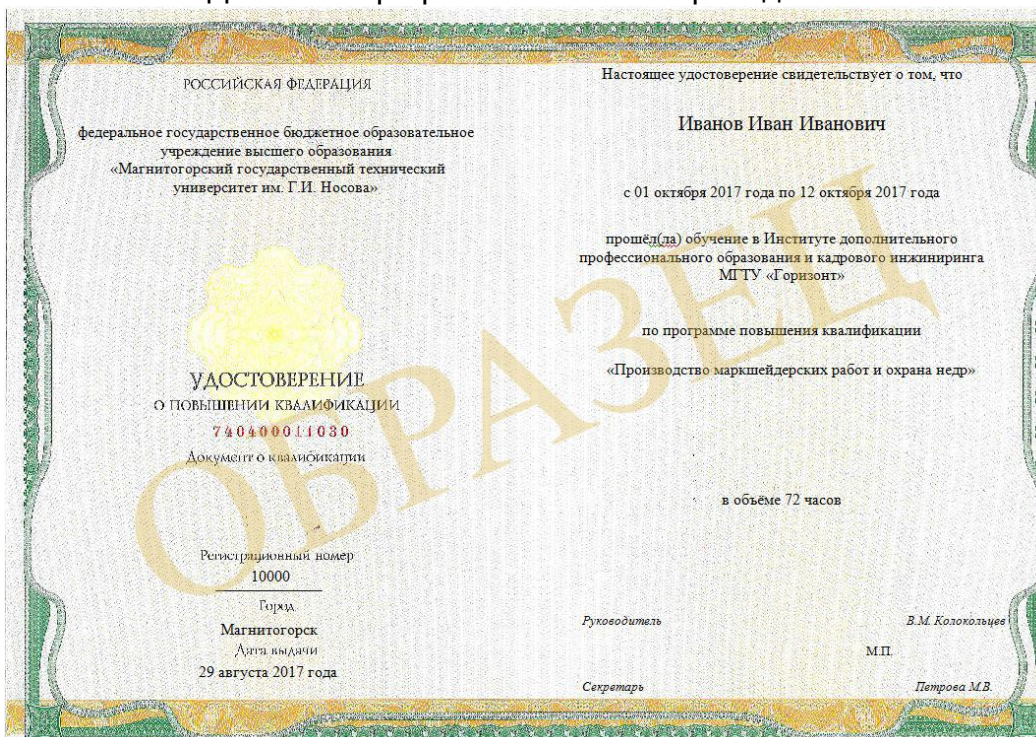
РОССИЙСКАЯ ФЕДЕРАЦИЯ

федеральное государственное бюджетное образовательное учреждение высшего образования «Магнитогорский государственный технический университет им. Г.И. Носова»

УДОСТОВЕРЕНИЕ
О ПОВЫШЕНИИ КВАЛИФИКАЦИИ
740400011030
Документ о квалификации

Регистрационный номер
10000
Город
Магнитогорск
Дата выдачи
29 августа 2017 года

Настоящее удостоверение свидетельствует о том, что

Иванов Иван Иванович

с 01 октября 2017 года по 12 октября 2017 года

прошёл(да) обучение в Институте дополнительного профессионального образования и кадрового инжиниринга МГТУ «Горизонт»

по программе повышения квалификации

«Производство маркшейдерских работ и охрана недр»

в объёме 72 часов

Руководитель В.М. Колокольцев

М.П.

Секретарь Петрова М.В.

ОБРАЗЕЦ